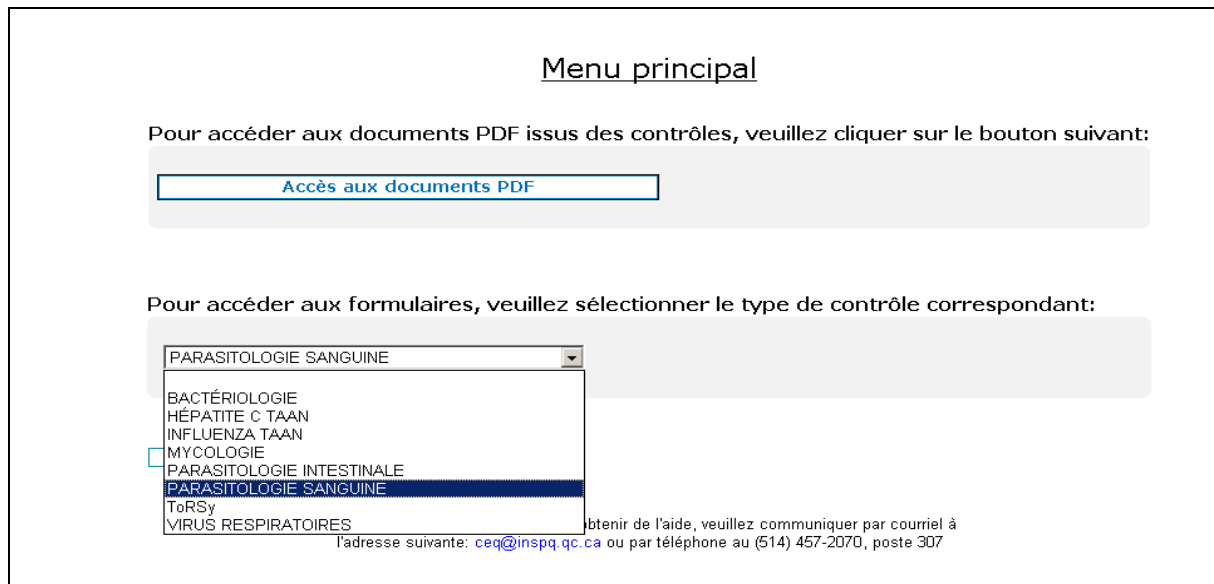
Menu principal

Pour accéder aux documents PDF issus des contrôles, veuillez cliquer sur le bouton suivant:

Accès aux documents PDF

Pour accéder aux formulaires, veuillez sélectionner le type de contrôle correspondant:

PARASITOLOGIE SANGUINE

BACTÉRIOLOGIE
HÉPATITE C TAAN
INFLUENZA TAAN
MYCOLOGIE
PARASITOLOGIE INTESTINALE
PARASITOLOGIE SANGUINE
ToRSy
VIRUS RESPIRATOIRES

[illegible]btenir de l'aide, veuillez communiquer par courriel à l'adresse suivante: ceq@inspq.qc.ca ou par téléphone au (514) 457-2070, poste 307